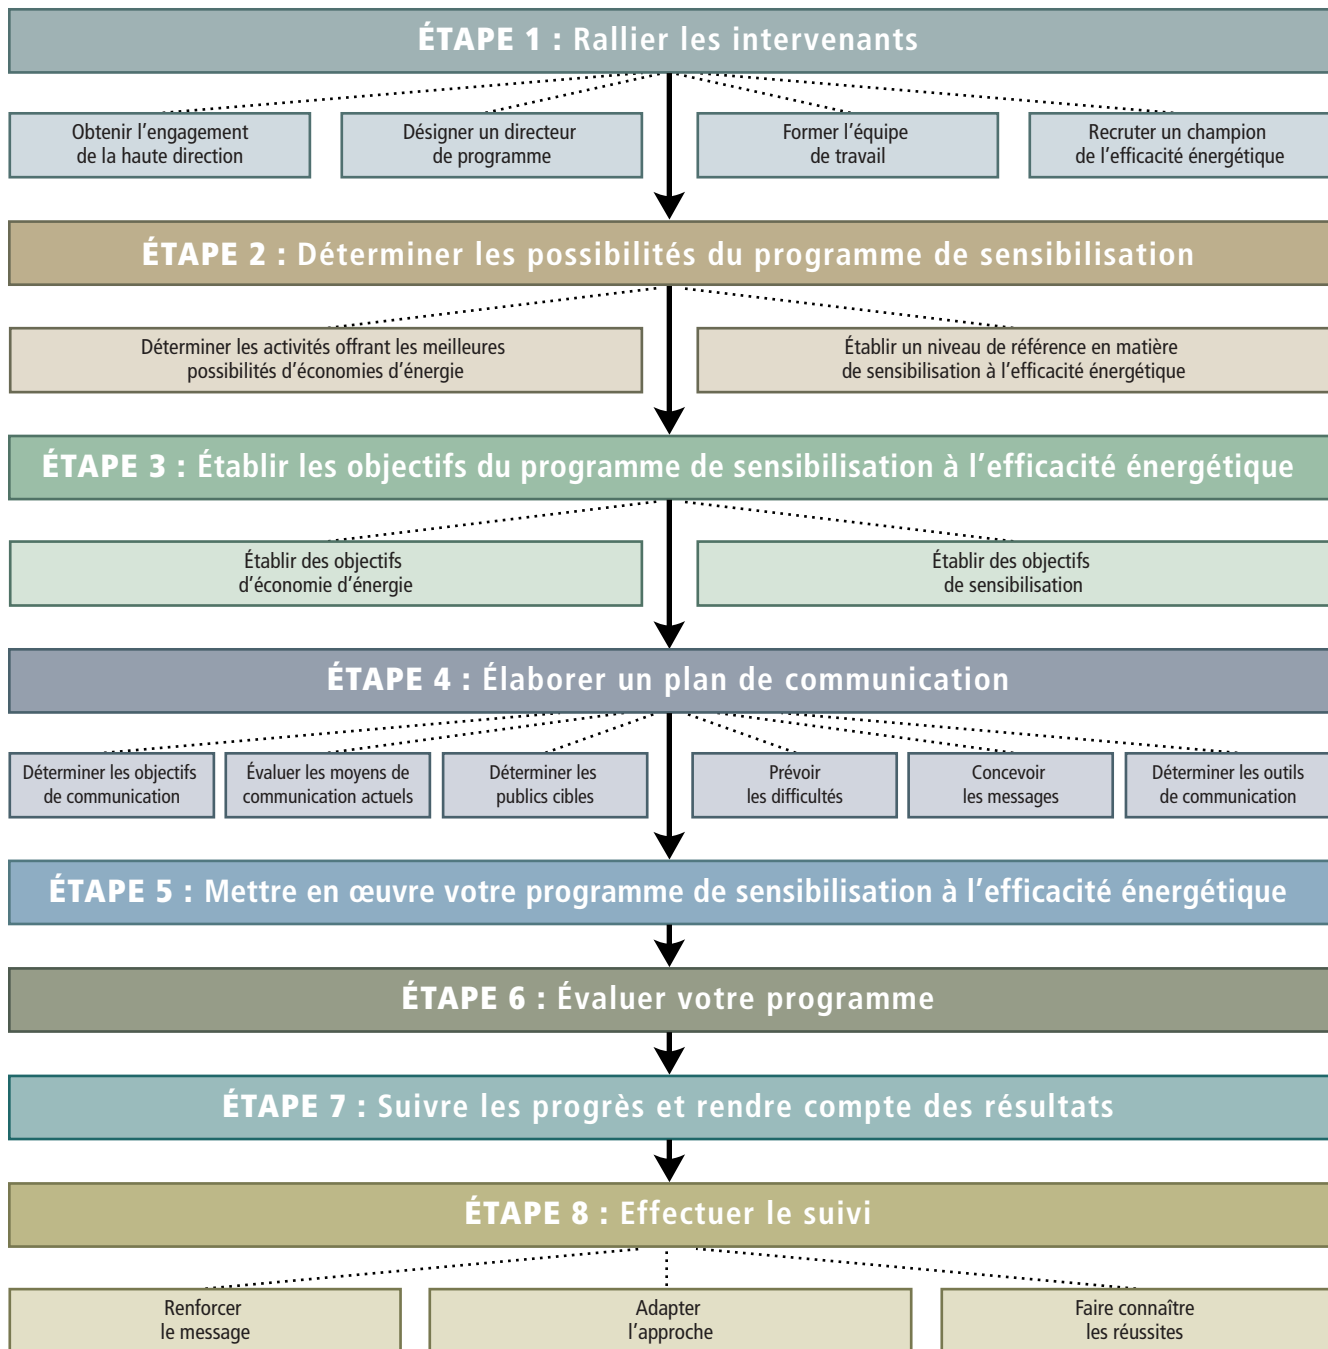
ÉTAPE 1 : Rallier les intervenants

Obtenir l'engagement de la haute direction

Désigner un directeur de programme

Former l'équipe de travail

Recruter un champion de l'efficacité énergétique

ÉTAPE 2 : Déterminer les possibilités du programme de sensibilisation

Déterminer les activités offrant les meilleures possibilités d'économies d'énergie

Établir un niveau de référence en matière de sensibilisation à l'efficacité énergétique

ÉTAPE 3 : Établir les objectifs du programme de sensibilisation à l'efficacité énergétique

Établir des objectifs d'économie d'énergie

Établir des objectifs de sensibilisation

ÉTAPE 4 : Élaborer un plan de communication

Déterminer les objectifs de communication

Évaluer les moyens de communication actuels

Déterminer les publics cibles

Prévoir les difficultés

Concevoir les messages

Déterminer les outils de communication

ÉTAPE 5 : Mettre en œuvre votre programme de sensibilisation à l'efficacité énergétique

ÉTAPE 6 : Évaluer votre programme

ÉTAPE 7 : Suivre les progrès et rendre compte des résultats

ÉTAPE 8 : Effectuer le suivi

Renforcer le message

Adapter l'approche

Faire connaître les réussites